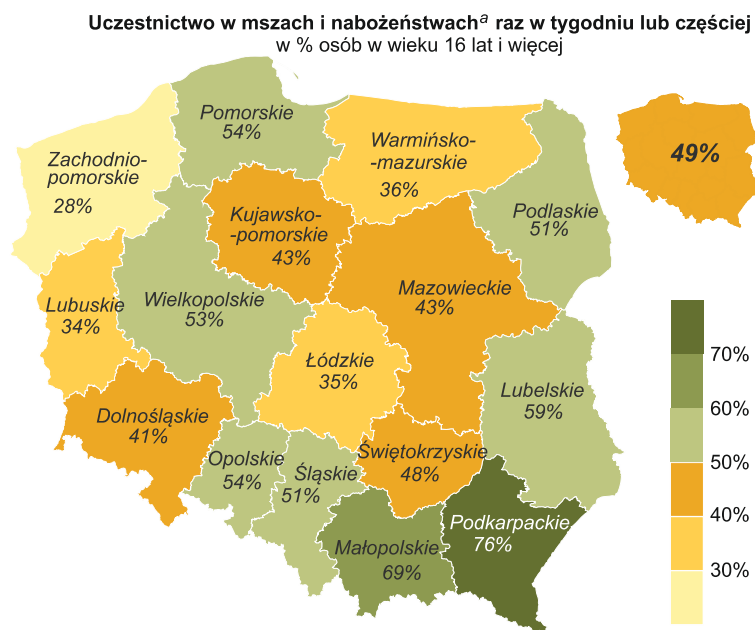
Uczestnictwo w mszach i nabożeństwach$^{a}$ raz w tygodniu lub częściej
w % osób w wieku 16 lat i więcej

49%

Pomorskie
54%

Warmińsko-mazurskie
36%

Zachodniopomorskie
28%

Kujawsko-pomorskie
43%

Podlaskie
51%

Mazowieckie
43%

Lubuskie
34%

Wielkopolskie
53%

Łódzkie
35%

Lubelskie
59%

Dolnośląskie
41%

Opolskie
54%

Śląskie
51%

Świętokrzyskie
48%

Podkarpackie
76%

Małopolskie
69%

70%
60%
50%
40%
30%